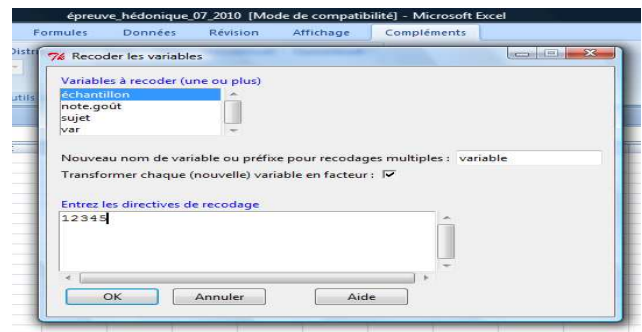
épreuve_hédonique_07_2010 [Mode de compatibilité] - Microsoft Excel

Formules Données Révision Affichage Compléments

Distr

utils

Recoder les variables

Variables à recoder (une ou plus)

échantillon
note.goût
sujet
var

Nouveau nom de variable ou préfixe pour recodages multiples : variable

Transformer chaque (nouvelle) variable en facteur :

Entrez les directives de recodage

12345

OK Annuler Aide